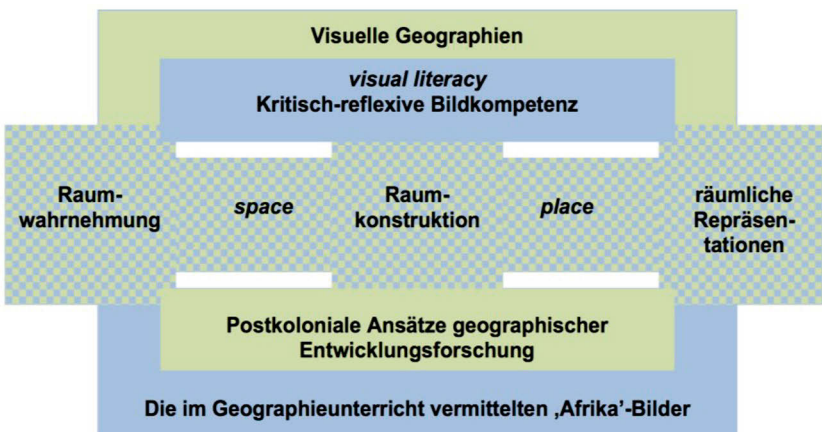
Visuelle Geographien

visual literacy
Kritisch-reflexive Bildkompetenz

Raumwahrnehmung

space

Raumkonstruktion

place

räumliche Repräsentationen

Postkoloniale Ansätze geographischer Entwicklungsforschung

Die im Geographieunterricht vermittelten ‚Afrika'-Bilder